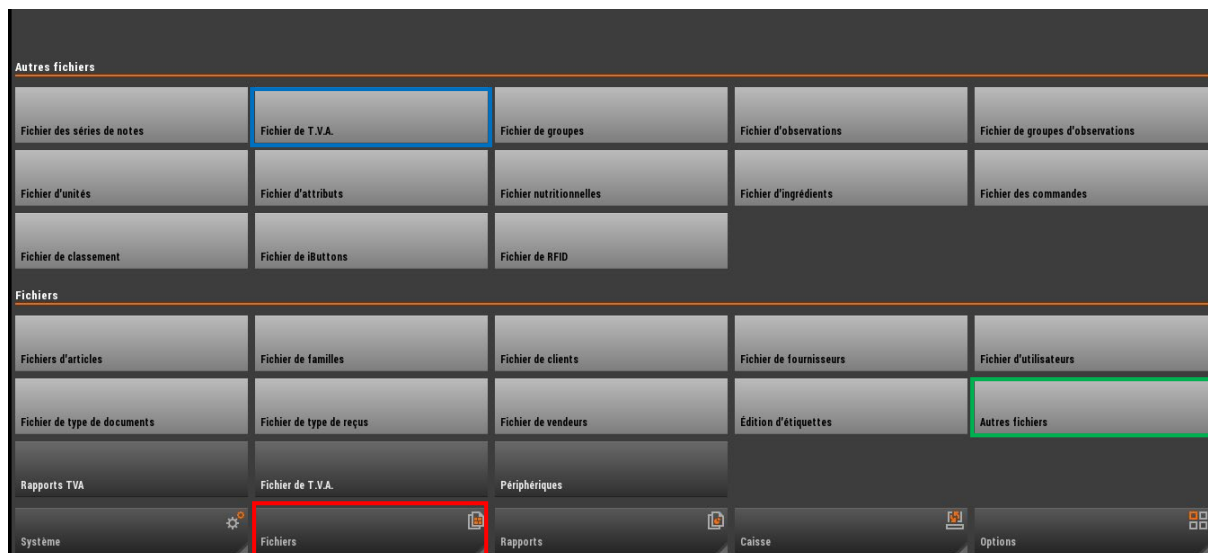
Autres fichiers

Fichier des séries de notes
Fichier de T.V.A.
Fichier de groupes
Fichier d'observations
Fichier de groupes d'observations
Fichier d'unités
Fichier d'attributs
Fichier nutritionnelles
Fichier d'ingrédients
Fichier des commandes
Fichier de classement
Fichier de iButtons
Fichier de RFID

Fichiers

Fichiers d'articles
Fichier de familles
Fichier de clients
Fichier de fournisseurs
Fichier d'utilisateurs
Fichier de type de documents
Fichier de type de reçus
Fichier de vendeurs
Édition d'étiquettes
Autres fichiers
Rapports TVA
Fichier de T.V.A.
Périphériques

Système
Fichiers
Rapports
Caisse
Options